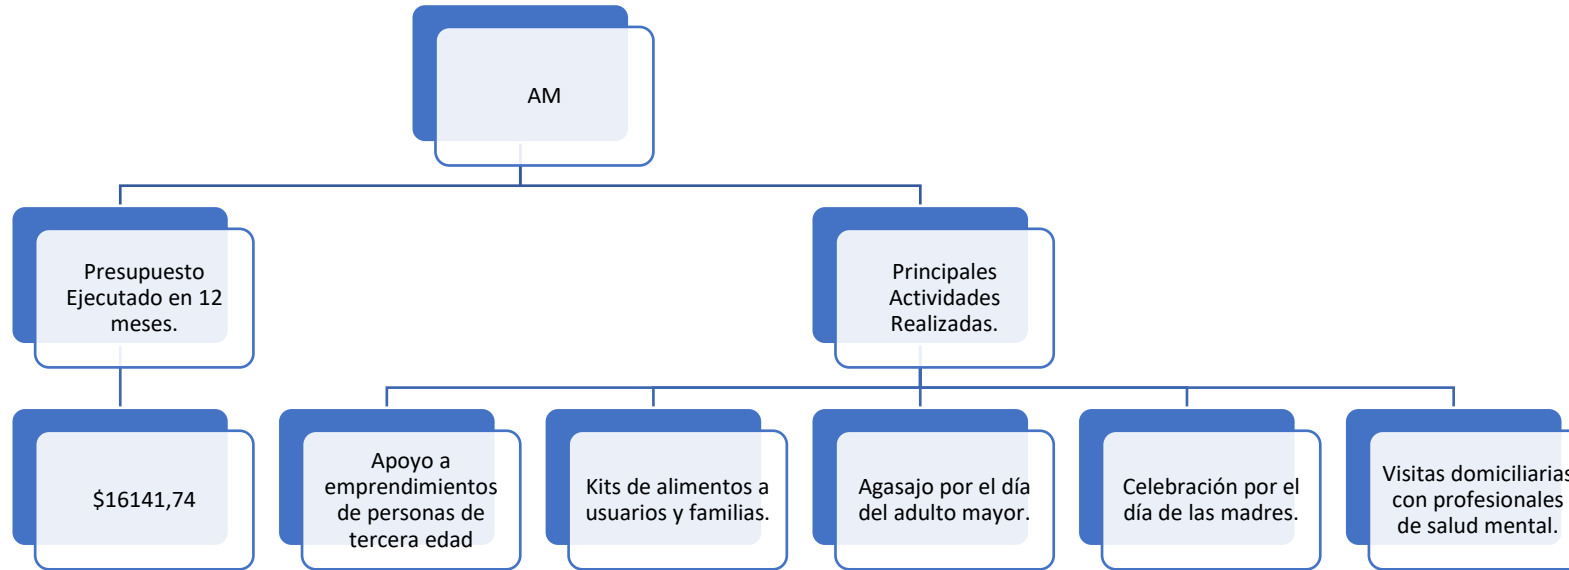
AM

Presupuesto Ejecutado en 12 meses.

Principales Actividades Realizadas.

$16141,74

Apoyo a emprendimientos de personas de tercera edad

Kits de alimentos a usuarios y familias.

Agasajo por el día del adulto mayor.

Celebración por el día de las madres.

Visitas domiciliarias con profesionales de salud mental.